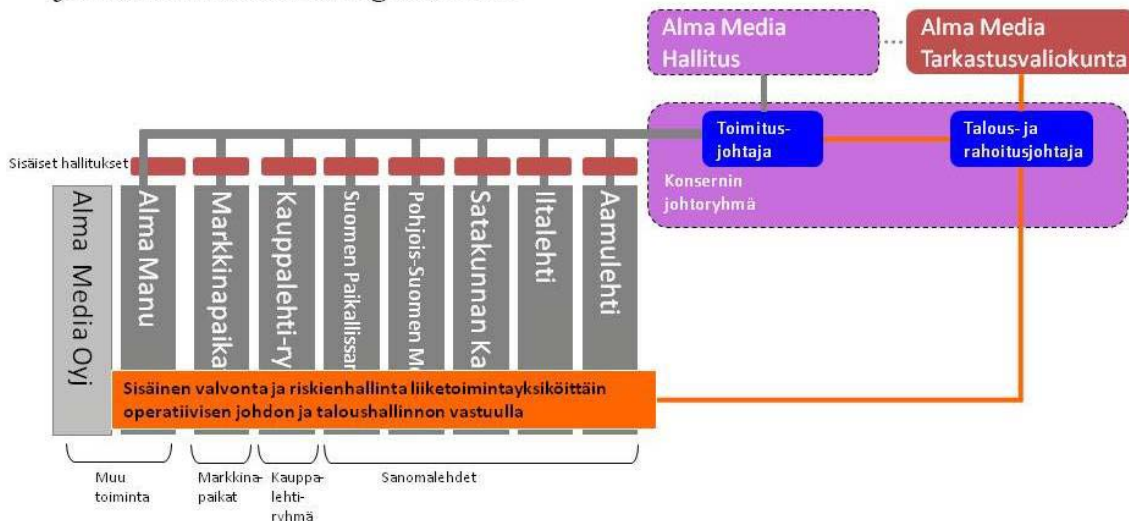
Alma Media Hallitus

Alma Media Tarkastusvaliokunta

Toimitusjohtaja

Talous- ja rahoitusjohtaja

Konsernin johtoryhmä

Sisäiset hallitukset

Alma Media Oyj

Alma Manu

Markkinapaika

Kauppalehti-ry

Suomen Paikallissan

Pohjois-Suomen M

Satakunnan Ka

Iltalehti

Aamulehti

Sisäinen valvonta ja riskienhallinta liiketoimintayksiköittäin operatiivisen johdon ja taloushallinnon vastuulla

Muu toiminta

Markkinapaikat

Kauppalehtiryhmä

Sanomalehdet